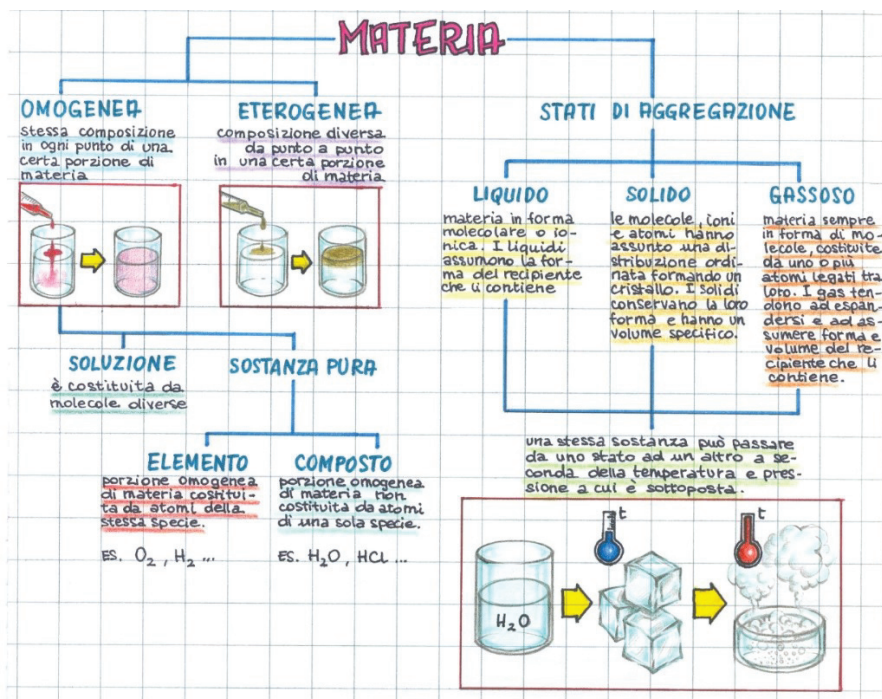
MATERIA

OMOGENEA
stessa composizione in ogni punto di una certa porzione di materia

ETEROGENEA
composizione diversa da punto a punto in una certa porzione di materia

SOLUZIONE
è costituita da molecole diverse

SOSTANZA PURA

ELEMENTO
porzione omogenea di materia costituita da atomi della stessa specie.

ES. $O_2$, $H_2$ ...

COMPOSTO
porzione omogenea di materia non costituita da atomi di una sola specie.

ES. $H_2O$, HCL ...

STATI DI AGGREGAZIONE

LIQUIDO
materia in forma molecolare o ionica. I liquidi assumono la forma del recipiente che li contiene

SOLIDO
le molecole, ioni e atomi hanno assunto una distribuzione ordinata formando un cristallo. I solidi conservano la loro forma e hanno un volume specifico.

GASSOSO
materia sempre in forma di molecole, costituite da uno o più atomi legati tra loro. I gas tendono ad espandersi e ad assumere forma e volume del recipiente che li contiene.

una stessa sostanza può passare da uno stato ad un altro a seconda della temperatura e pressione a cui è sottoposta.

t

t

$H_2O$